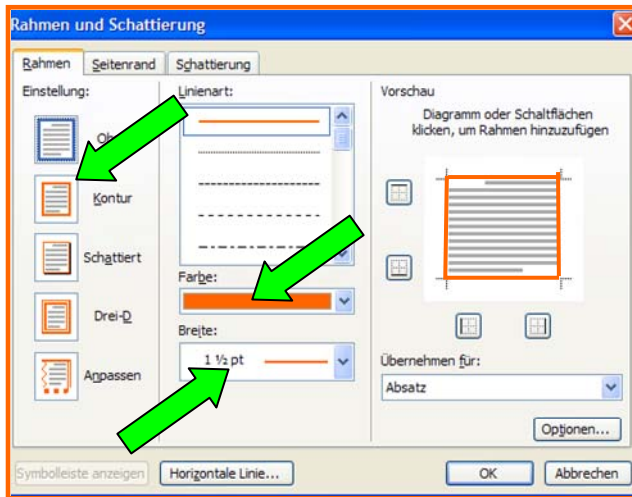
Rahmen und Schattierung

Rahmen | Seitenrand | Schattierung

Einstellung:

Oh

Kontur

Schattiert

Drei-D

Anpassen

Linienart:

Farbe:

Breite:

1 ½ pt

Vorschau

Diagramm oder Schaltflächen klicken, um Rahmen hinzuzufügen

Übernehmen für:

Absatz

Optionen...

Symbolleiste anzeigen

Horizontale Linie...

OK

Abbrechen